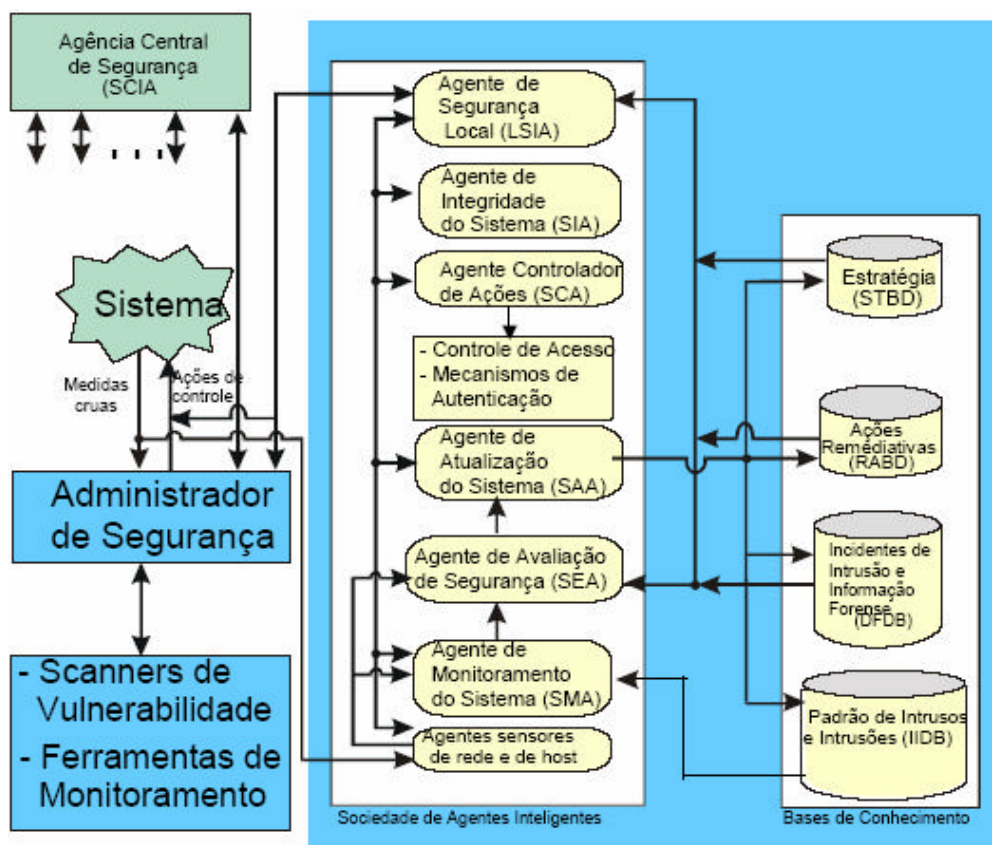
Agência Central de Segurança (SCIA

. . . .

Sistema

Medidas cruas

Ações de controle

Administrador de Segurança

- Scanners de Vulnerabilidade
- Ferramentas de Monitoramento

Agente de Segurança Local (LSIA)

Agente de Integridade do Sistema (SIA)

Agente Controlador de Ações (SCA)

- Controle de Acesso
- Mecanismos de Autenticação

Agente de Atualização do Sistema (SAA)

Agente de Avaliação de Segurança (SEA)

Agente de Monitoramento do Sistema (SMA)

Agentes sensores de rede e de host

Sociedade de Agentes Inteligentes

Estratégia (STBD)

Ações Remediativas (RABD)

Incidentes de Intrusão e Informação Forense (DFDB)

Padrão de Intrusos e Intrusões (IIDB)

Bases de Conhecimento